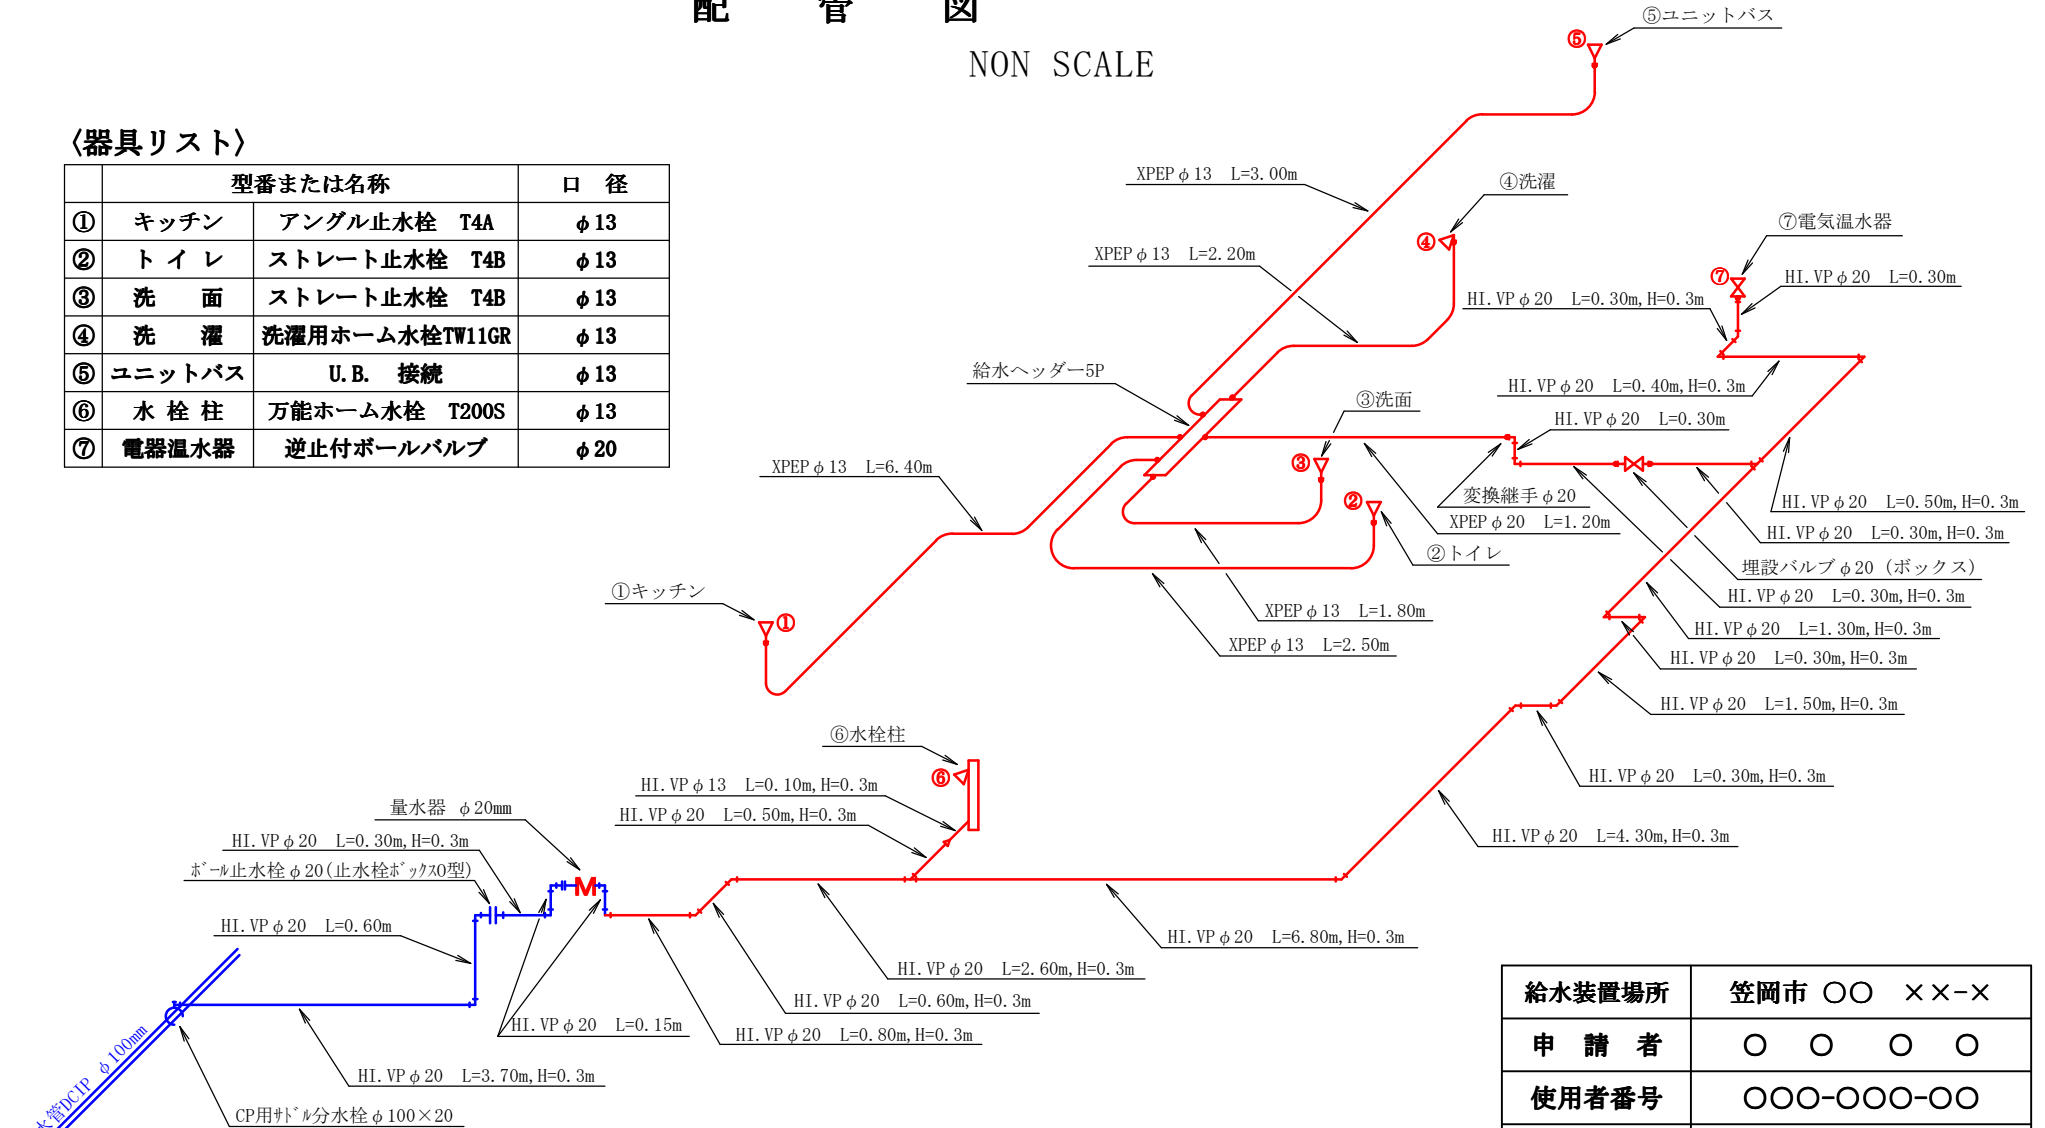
配 管 図

NON SCALE

〈器具リスト〉

| | 型番または名称 | | 口 径 |
|---|---|---|---|
| ① | キッチン | アングル止水栓 T4A | $\phi$13 |
| ② | トイレ | ストレート止水栓 T4B | $\phi$13 |
| ③ | 洗 面 | ストレート止水栓 T4B | $\phi$13 |
| ④ | 洗 濯 | 洗濯用ホーム水栓TW11GR | $\phi$13 |
| ⑤ | ユニットバス | U.B. 接続 | $\phi$13 |
| ⑥ | 水 栓 柱 | 万能ホーム水栓 T200S | $\phi$13 |
| ⑦ | 電器温水器 | 逆止付ボールバルブ | $\phi$20 |

⑤ユニットバス
⑤
XPEP $\phi$13 L=3.00m
④洗濯
④
⑦電気温水器
⑦
XPEP $\phi$13 L=2.20m
HI.VP $\phi$20 L=0.30m
HI.VP $\phi$20 L=0.30m, H=0.3m
給水ヘッダー5P
HI.VP $\phi$20 L=0.40m, H=0.3m
③洗面
HI.VP $\phi$20 L=0.30m
③
XPEP $\phi$13 L=6.40m
変換継手 $\phi$20
②
XPEP $\phi$20 L=1.20m
HI.VP $\phi$20 L=0.50m, H=0.3m
HI.VP $\phi$20 L=0.30m, H=0.3m
②トイレ
①キッチン
①
埋設バルブ $\phi$20（ボックス）
HI.VP $\phi$20 L=0.30m, H=0.3m
XPEP $\phi$13 L=1.80m
HI.VP $\phi$20 L=1.30m, H=0.3m
XPEP $\phi$13 L=2.50m
HI.VP $\phi$20 L=0.30m, H=0.3m
HI.VP $\phi$20 L=1.50m, H=0.3m
⑥水栓柱
⑥
HI.VP $\phi$20 L=0.30m, H=0.3m
HI.VP $\phi$13 L=0.10m, H=0.3m
量水器 $\phi$20mm
HI.VP $\phi$20 L=0.50m, H=0.3m
HI.VP $\phi$20 L=4.30m, H=0.3m
HI.VP $\phi$20 L=0.30m, H=0.3m
ﾎﾞｰﾙ止水栓 $\phi$20(止水栓ﾎﾞｯｸｽ0型)
M
HI.VP $\phi$20 L=6.80m, H=0.3m
HI.VP $\phi$20 L=0.60m
HI.VP $\phi$20 L=2.60m, H=0.3m
HI.VP $\phi$20 L=0.60m, H=0.3m
HI.VP $\phi$20 L=0.15m
HI.VP $\phi$20 L=0.80m, H=0.3m
水管DCIP $\phi$100mm
HI.VP $\phi$20 L=3.70m, H=0.3m
CP用ｻﾄﾞﾙ分水栓 $\phi$100×20

| 給水装置場所 | 笠岡市 ○○ ××-× |
|---|---|
| 申 請 者 | ○ ○ ○ ○ |
| 使用者番号 | ○○○-○○○-○○ |